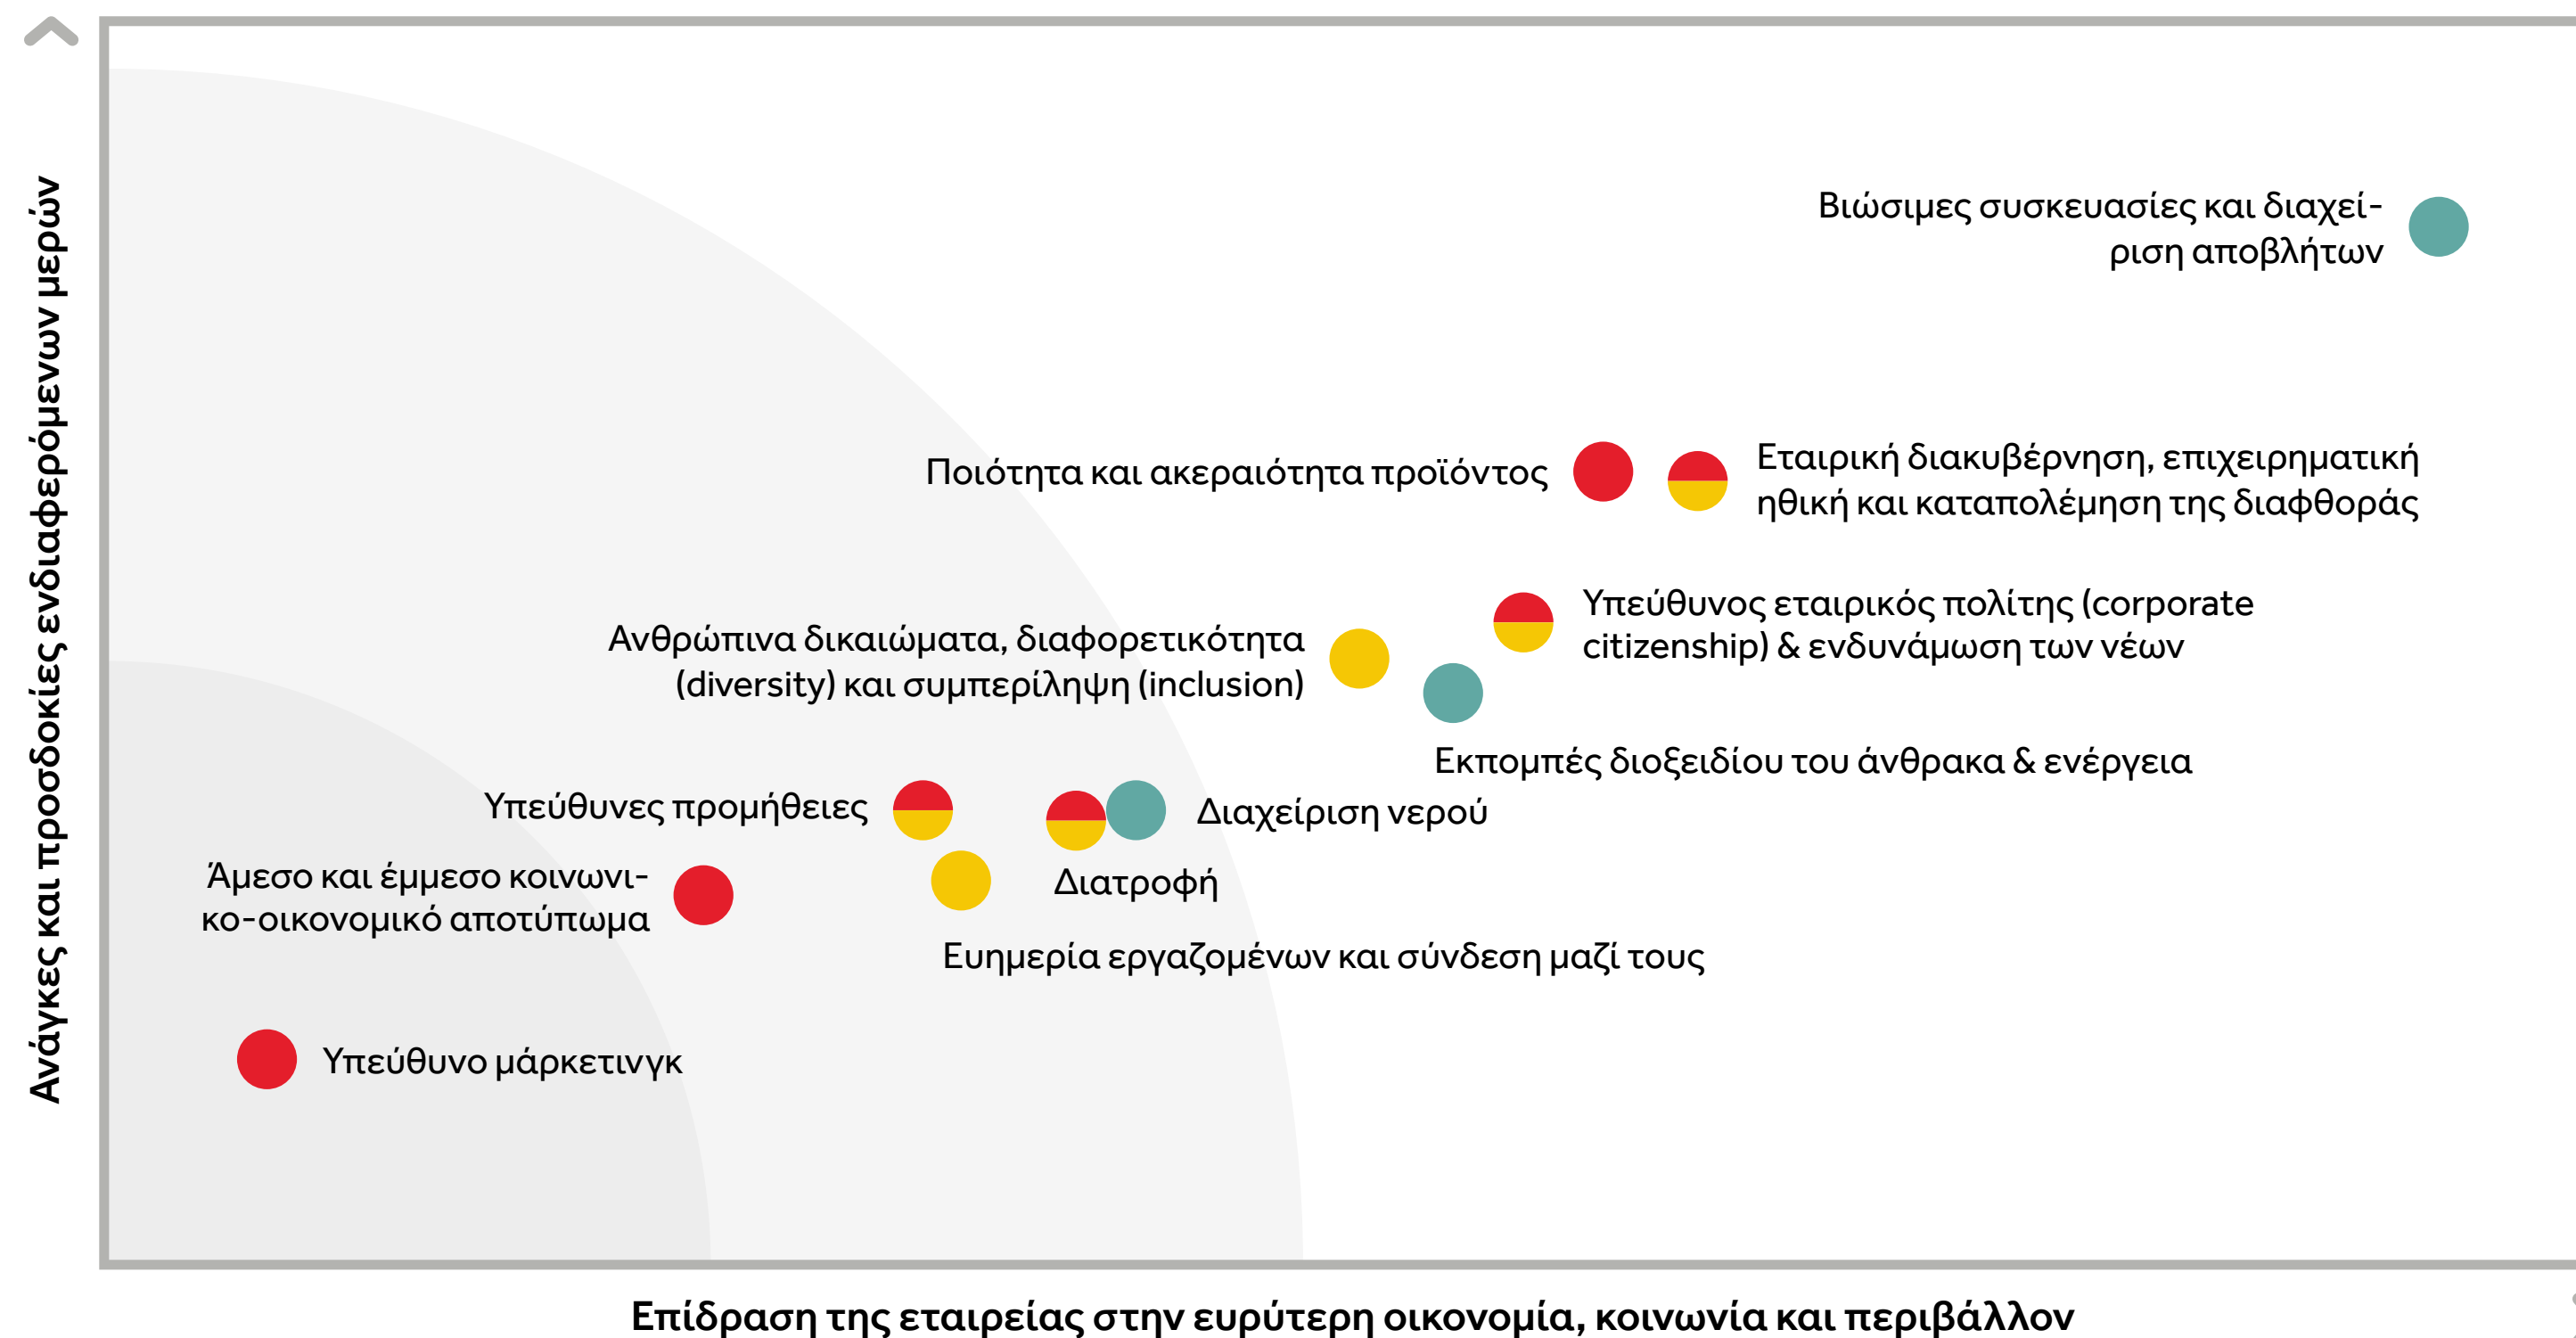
Ανάγκες και προσδοκίες ενδιαφερόμενων μερών

Βιώσιμες συσκευασίες και διαχείριση αποβλήτων

Ποιότητα και ακεραιότητα προϊόντος

Εταιρική διακυβέρνηση, επιχειρηματική ηθική και καταπολέμηση της διαφθοράς

Υπεύθυνος εταιρικός πολίτης (corporate citizenship) & ενδυνάμωση των νέων

Ανθρώπινα δικαιώματα, διαφορετικότητα (diversity) και συμπερίληψη (inclusion)

Εκπομπές διοξειδίου του άνθρακα & ενέργεια

Υπεύθυνες προμήθειες

Διαχείριση νερού

Άμεσο και έμμεσο κοινωνικο-οικονομικό αποτύπωμα

Διατροφή

Ευημερία εργαζομένων και σύνδεση μαζί τους

Υπεύθυνο μάρκετινγκ

Επίδραση της εταιρείας στην ευρύτερη οικονομία, κοινωνία και περιβάλλον